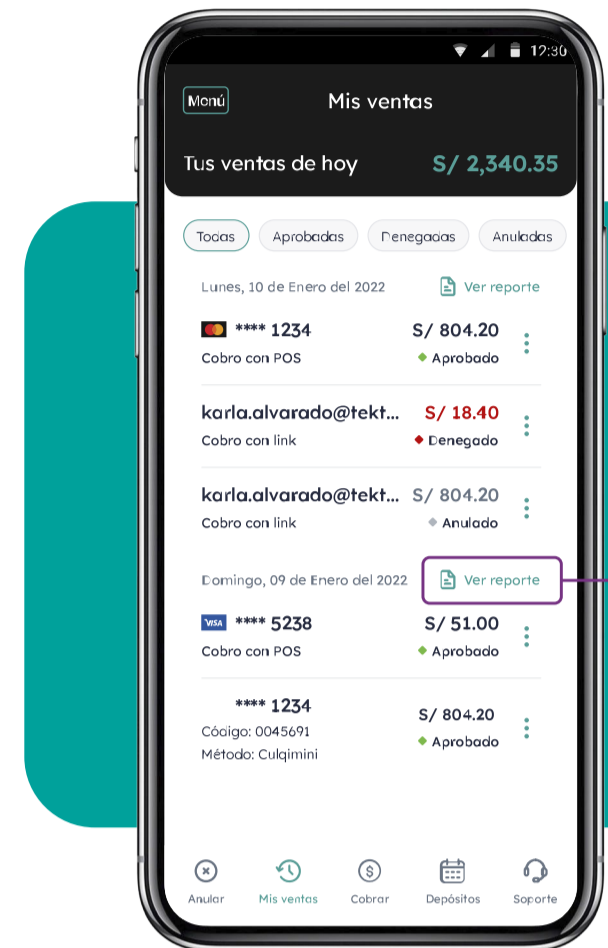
12:30

Menú

Mis ventas

Tus ventas de hoy S/ 2,340.35

Todas Aprobadas Denegadas Anuladas

Lunes, 10 de Enero del 2022 Ver reporte

**** 1234 S/ 804.20
Cobro con POS Aprobado

karla.alvarado@tekt... S/ 18.40
Cobro con link Denegado

karla.alvarado@tekt... S/ 804.20
Cobro con link Anulado

Domingo, 09 de Enero del 2022 Ver reporte

VISA **** 5238 S/ 51.00
Cobro con POS Aprobado

**** 1234 S/ 804.20
Código: 0045691 Aprobado
Método: Culqimini

Anular Mis ventas Cobrar Depósitos Soporte